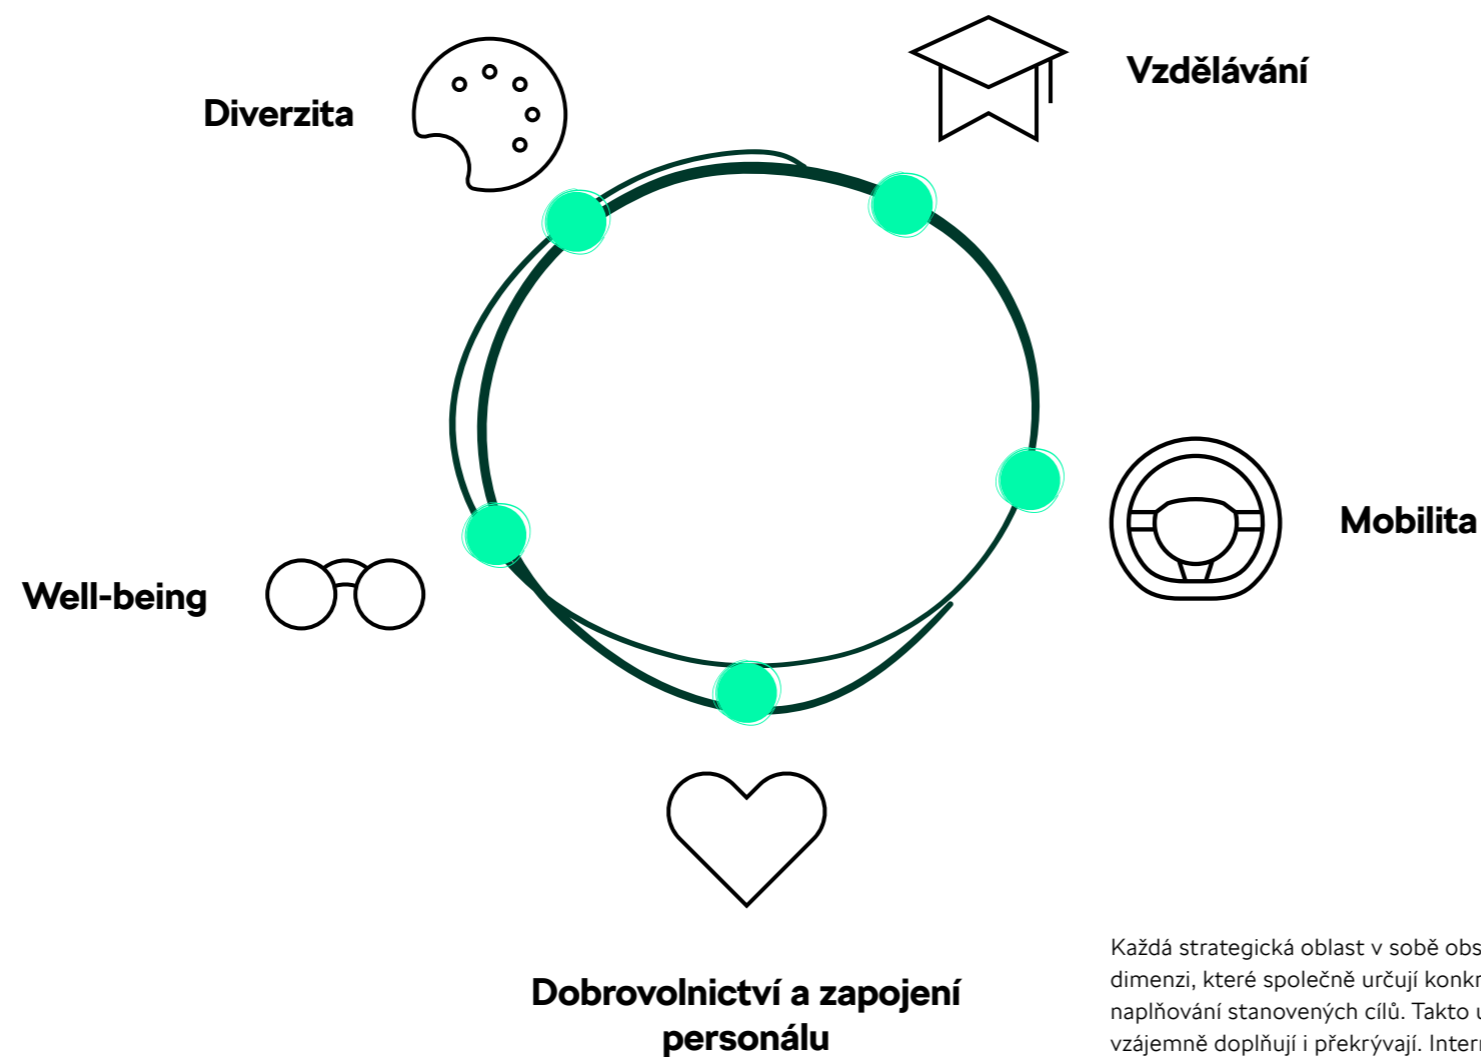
Diverzita

Vzdělávání

Mobilita

Well-being

Dobrovolnictví a zapojení personálu

Každá strategická oblast v sobě obs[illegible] dimenzi, které společně určují konkr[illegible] naplňování stanovených cílů. Takto u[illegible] vzájemně doplňují i překrývají. Inter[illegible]